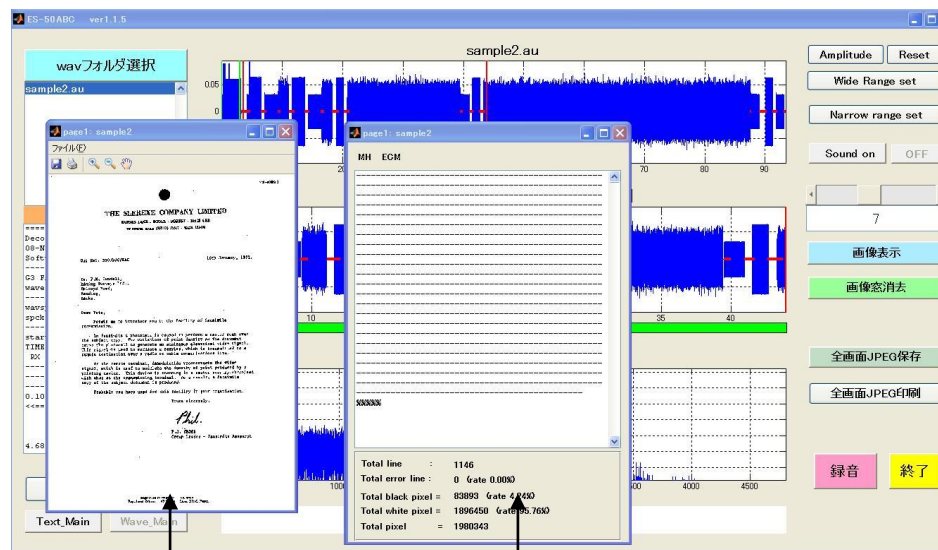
ES-50ABC ver1.1.5

wavフォルダ選択

sample2.au

sample2.au

0.05

Amplitude Reset

Wide Range set

Narrow range set

Sound on OFF

7

画像表示

画像窓消去

全画面JPEG保存

全画面JPEG印刷

録音 終了

page1: sample2

ファイル(F)

THE SLEREXE COMPANY LIMITED

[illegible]

page1: sample2

MH ECM

XXXXX

Total line : 1146
Total error line : 0 (rate 0.00%)
Total black pixel = 83893 (rate 4.24%)
Total white pixel = 1896450 (rate 95.76%)
Total pixel = 1980343

70 80 90

10 35 40

1000 4000 4500

Deco
08-N
Soft
G3 F
wave
wave
spck
star
TIME
RX
0.10
<<==
4.68

Text_Main Wave_Main